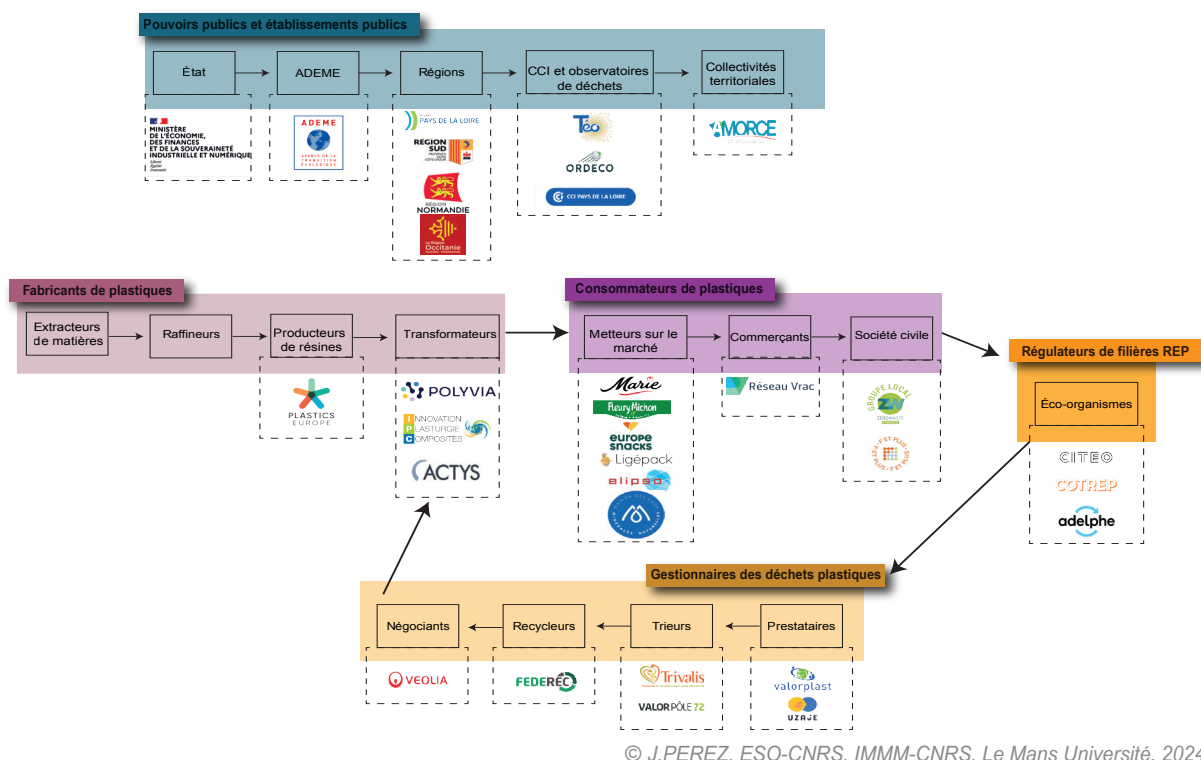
Pouvoirs publics et établissements publics

État

ADEME

Régions

CCI et observatoires de déchets

Collectivités territoriales

MINISTÈRE DE L'ÉCONOMIE, DES FINANCES ET DE LA SOUVERAINETÉ INDUSTRIELLE ET NUMÉRIQUE
Liberté Égalité Fraternité

ADEME
AGENCE DE LA TRANSITION ÉCOLOGIQUE

PAYS DE LA LOIRE

RÉGION SUD

RÉGION NORMANDIE

La Région Occitanie

Téo

ORDECO

CCI PAYS DE LA LOIRE

AMORCE

Fabricants de plastiques

Extracteurs de matières

Raffineurs

Producteurs de résines

Transformateurs

PLASTICS EUROPE

POLYVIA

INNOVATION PLASTURGIE COMPOSITES

ACTYS

Consommateurs de plastiques

Metteurs sur le marché

Commerçants

Société civile

Marie

Fleury Michon

europe snacks

Ligépack

elipso

Réseau Vrac

GROUPE LOCAL ZERO WASTE

Régulateurs de filières REP

Éco-organismes

CITEO

COTREP

adelphe

Gestionnaires des déchets plastiques

Négociants

Recycleurs

Trieurs

Prestataires

VEOLIA

FEDEREC

Trivalis

VALOR PÔLE 72

valorplast

UZAJE

© J.PEREZ, ESO-CNRS, IMMM-CNRS, Le Mans Université, 2024